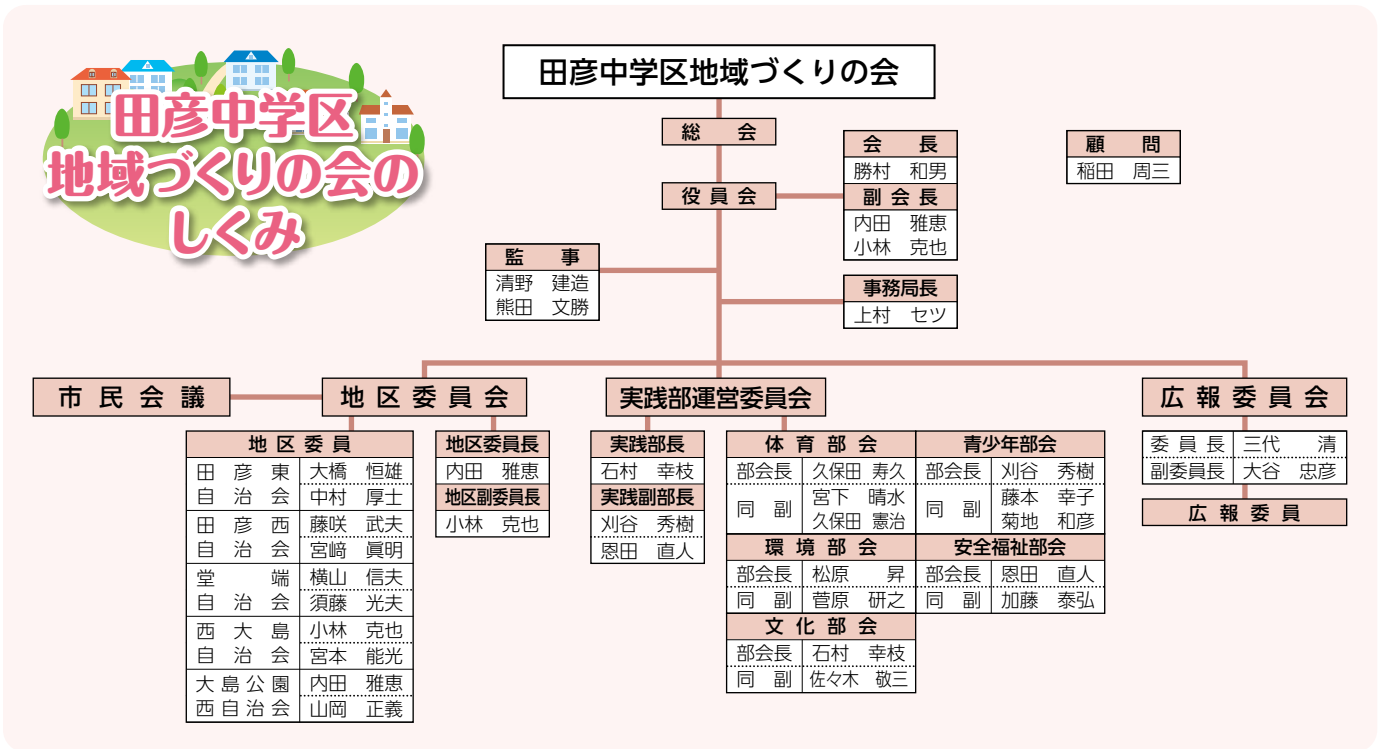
田彦中学区
地域づくりの会の
しくみ

田彦中学区地域づくりの会

総会

役員会

会長
勝村　和男

副会長
内田　雅恵
小林　克也

顧問
稲田　周三

監事
清野　建造
熊田　文勝

事務局長
上村　セツ

市民会議

地区委員会

| 地区委員 | |
|---|---|
| 田彦東自治会 | 大橋　恒雄 |
| | 中村　厚士 |
| 田彦西自治会 | 藤咲　武夫 |
| | 宮﨑　眞明 |
| 堂端自治会 | 横山　信夫 |
| | 須藤　光夫 |
| 西大島自治会 | 小林　克也 |
| | 宮本　能光 |
| 大島公園西自治会 | 内田　雅恵 |
| | 山岡　正義 |

地区委員長
内田　雅恵
地区副委員長
小林　克也

実践部運営委員会

実践部長
石村　幸枝
実践副部長
刈谷　秀樹
恩田　直人

| 体育部会 | |
|---|---|
| 部会長 | 久保田　寿久 |
| 同　副 | 宮下　晴水 |
| | 久保田　憲治 |

| 青少年部会 | |
|---|---|
| 部会長 | 刈谷　秀樹 |
| 同　副 | 藤本　幸子 |
| | 菊地　和彦 |

| 環境部会 | |
|---|---|
| 部会長 | 松原　昇 |
| 同　副 | 菅原　研之 |

| 安全福祉部会 | |
|---|---|
| 部会長 | 恩田　直人 |
| 同　副 | 加藤　泰弘 |

| 文化部会 | |
|---|---|
| 部会長 | 石村　幸枝 |
| 同　副 | 佐々木　敬三 |

広報委員会

| 委員長 | 三代　清 |
|---|---|
| 副委員長 | 大谷　忠彦 |

広報委員